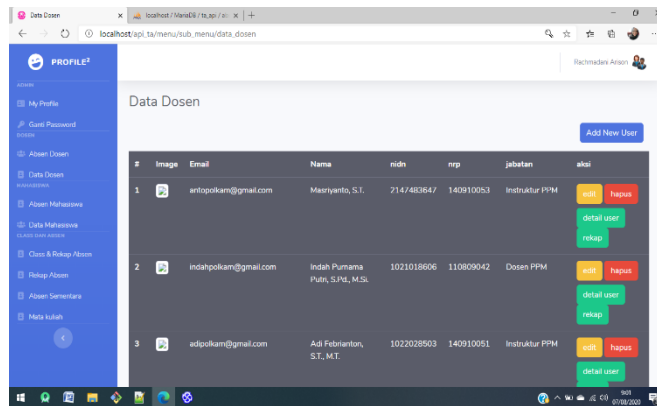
Data Dosen × localhost / MariaDB / ta_api / zi × +

localhost/api_ta/menu/sub_menu/data_dosen

PROFILE²

Rachmadani Anson

ADMIN
My Profile
Ganti Password
DOSEN
Absen Dosen
Data Dosen
MAHASISWA
Absen Mahasiswa
Data Mahasiswa
CLASS DAN ABSEN
Class & Rekap Absen
Rekap Absen
Absen Sementara
Mata kuliah

Data Dosen

Add New User

| # | Image | Email | Nama | nidn | nrp | jabatan | aksi |
|---|---|---|---|---|---|---|---|
| 1 | | antopolkam@gmail.com | Masriyanto, S.T. | 2147483647 | 140910053 | Instruktur PPM | edit hapus detail user rekap |
| 2 | | indahpolkam@gmail.com | Indah Purnama Putri, S.Pd., M.Si. | 1021018606 | 110809042 | Dosen PPM | edit hapus detail user rekap |
| 3 | | adipolkam@gmail.com | Adi Febrianton, S.T., M.T. | 1022028503 | 140910051 | Instruktur PPM | edit hapus detail user |

9:01
07/08/2020